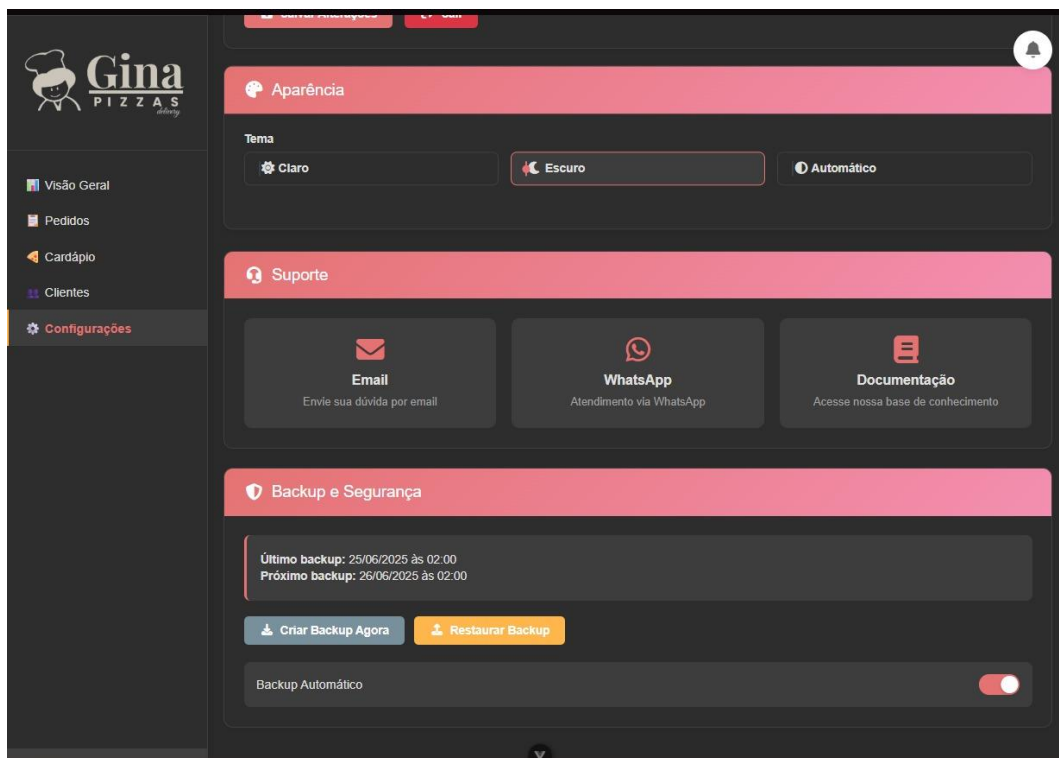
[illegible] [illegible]

Gina
PIZZAS
delivery

Visão Geral
Pedidos
Cardápio
Clientes
Configurações

Aparência

Tema
Claro
Escuro
Automático

Suporte

Email
Envie sua dúvida por email

WhatsApp
Atendimento via WhatsApp

Documentação
Acesse nossa base de conhecimento

Backup e Segurança

**Último backup:** 25/06/2025 às 02:00
**Próximo backup:** 26/06/2025 às 02:00

Criar Backup Agora
Restaurar Backup

Backup Automático